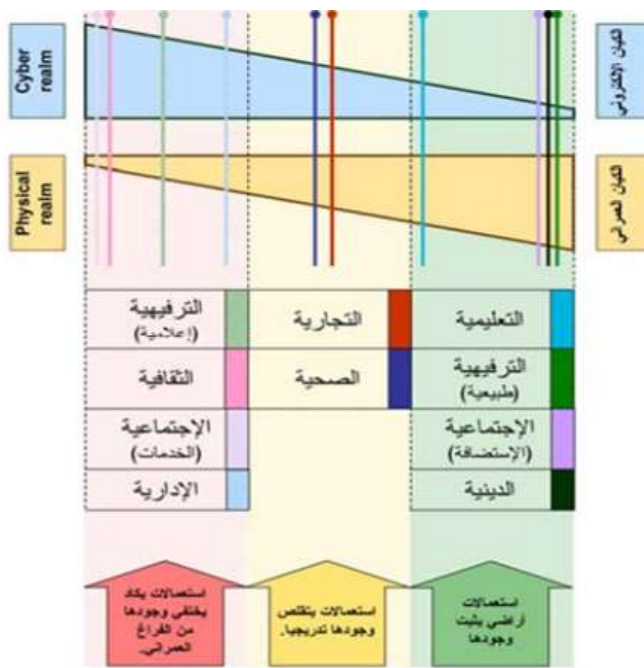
Cyber realm

Physical realm

الكيان الإلكتروني

الكيان العمراني

| الترفيهية (إعلامية) | التجارية | التعليمية |
|---|---|---|
| الثقافية | الصحية | الترفيهية (طبيعية) |
| الإجتماعية (الخدمات) | | الإجتماعية (الإستضافة) |
| الإدارية | | الدينية |

استعمالات يكاد يختفي وجودها من الفراغ العمراني.

استعمالات يتقلص وجودها تدريجيا.

استعمالات أراضي يثبت وجودها